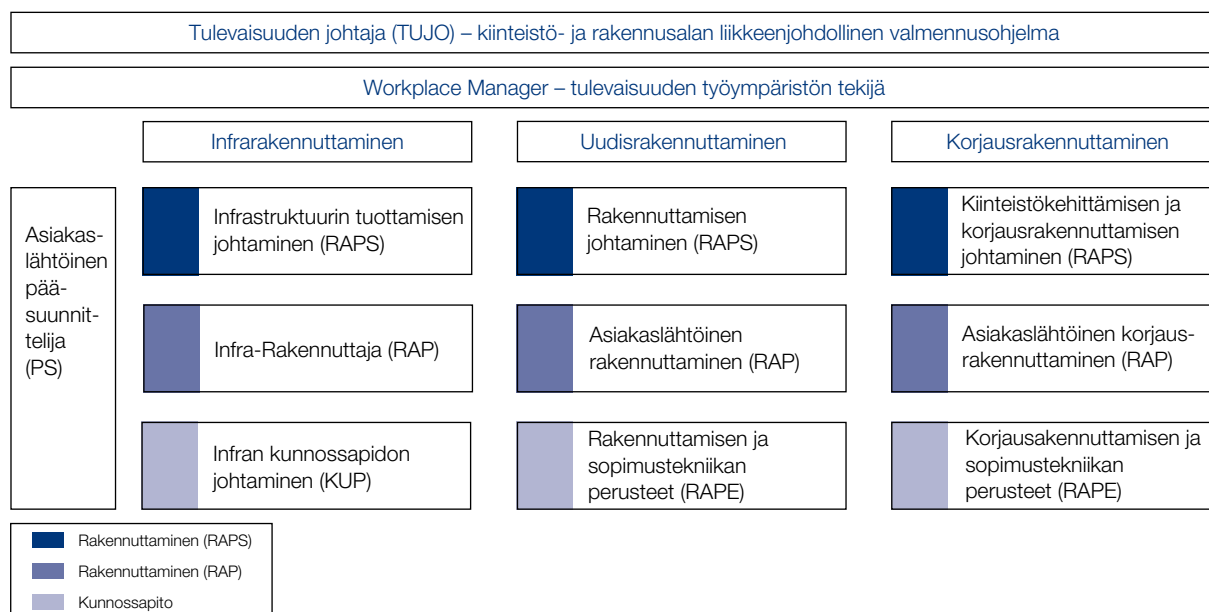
Tulevaisuuden johtaja (TUJO) – kiinteistö- ja rakennusalan liikkeenjohdollinen valmennusohjelma

Workplace Manager – tulevaisuuden työympäristön tekijä

Infrarakennuttaminen

Uudisrakennuttaminen

Korjausrakennuttaminen

Asiakaslähtöinen pääsuunnittelija (PS)

Infrastruktuurin tuottamisen johtaminen (RAPS)

Infra-Rakennuttaja (RAP)

Infran kunnossapidon johtaminen (KUP)

Rakennuttamisen johtaminen (RAPS)

Asiakaslähtöinen rakennuttaminen (RAP)

Rakennuttamisen ja sopimustekniikan perusteet (RAPE)

Kiinteistökehittämisen ja korjausrakennuttamisen johtaminen (RAPS)

Asiakaslähtöinen korjausrakennuttaminen (RAP)

Korjausakennuttamisen ja sopimustekniikan perusteet (RAPE)

Rakennuttaminen (RAPS)

Rakennuttaminen (RAP)

Kunnossapito